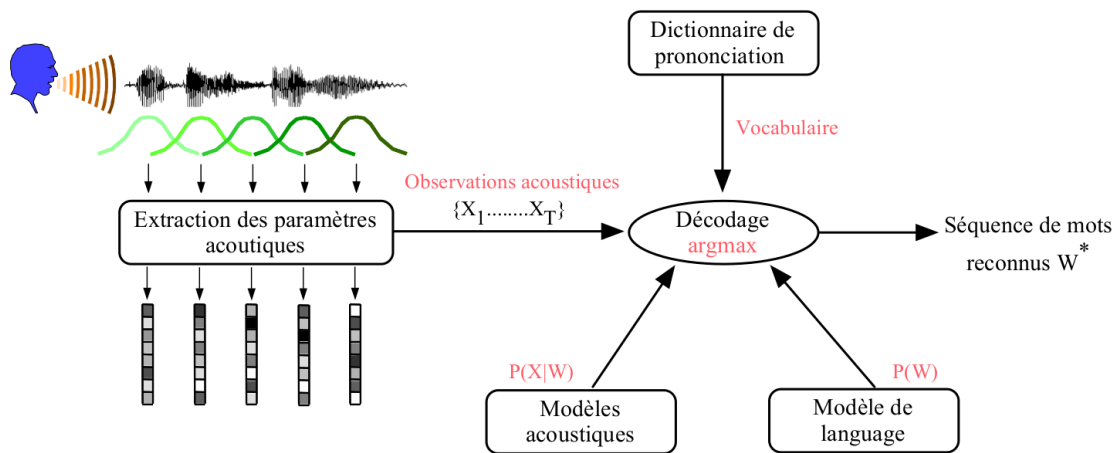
Dictionnaire de prononciation

Vocabulaire

Observations acoustiques
$\{X_1........X_T\}$

Extraction des paramètres acoutiques

Décodage
argmax

Séquence de mots reconnus $W^*$

P(X|W)

P(W)

Modèles acoustiques

Modèle de language